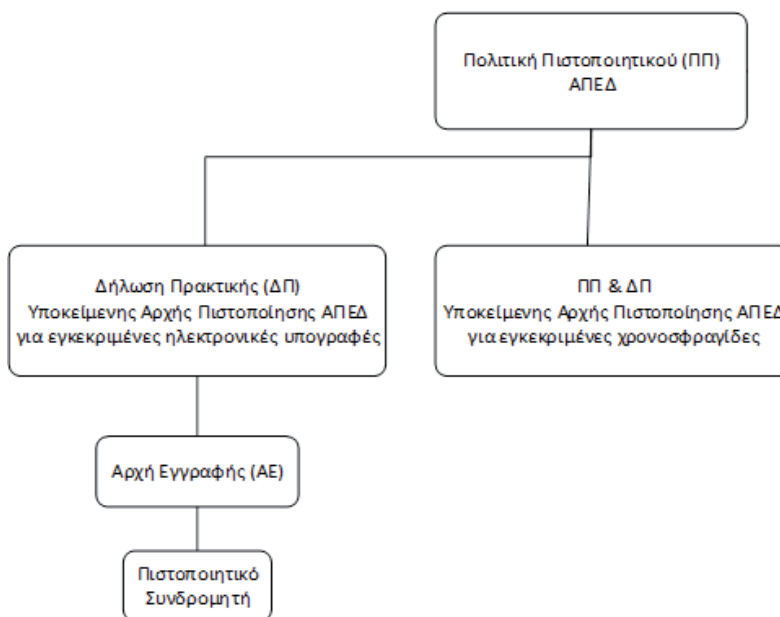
Πολιτική Πιστοποιητικού (ΠΠ)
ΑΠΕΔ

Δήλωση Πρακτικής (ΔΠ)
Υποκείμενης Αρχής Πιστοποίησης ΑΠΕΔ
για εγκεκριμένες ηλεκτρονικές υπογραφές

ΠΠ & ΔΠ
Υποκείμενης Αρχής Πιστοποίησης ΑΠΕΔ
για εγκεκριμένες χρονοσφραγίδες

Αρχή Εγγραφής (ΑΕ)

Πιστοποιητικό
Συνδρομητή